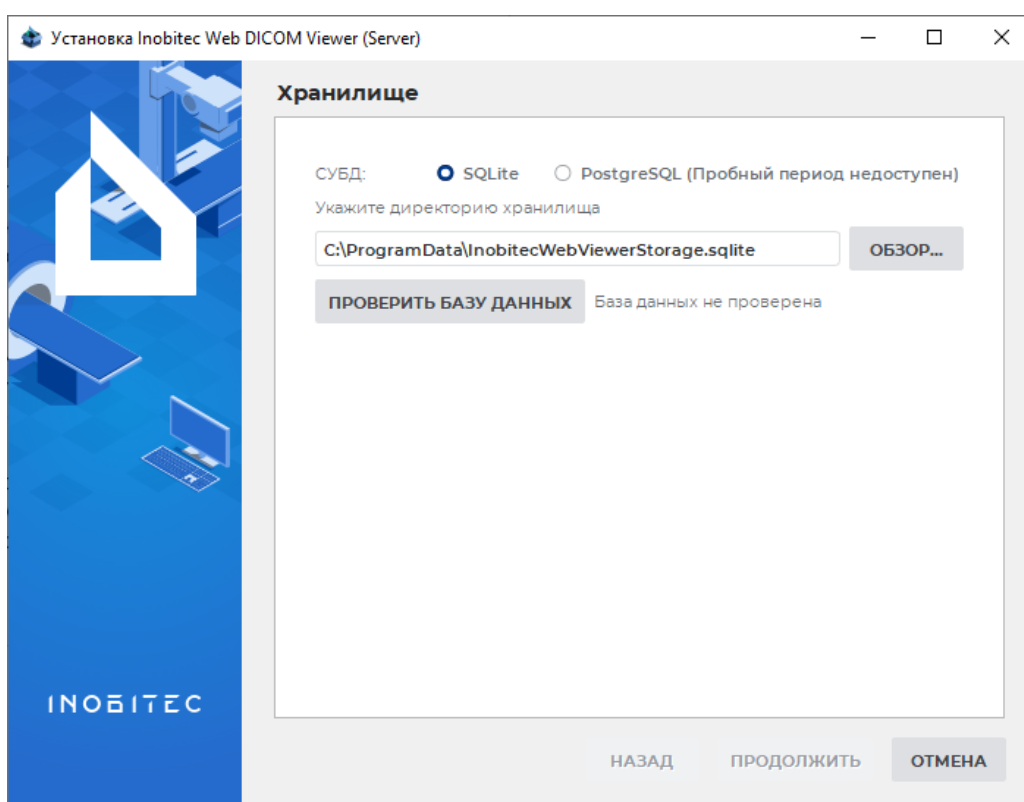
Установка Inobitec Web DICOM Viewer (Server)

Хранилище

СУБД: SQLite PostgreSQL (Пробный период недоступен)

Укажите директорию хранилища

C:\ProgramData\InobitecWebViewerStorage.sqlite

ОБЗОР...

ПРОВЕРИТЬ БАЗУ ДАННЫХ

База данных не проверена

INOBITEC

НАЗАД ПРОДОЛЖИТЬ ОТМЕНА